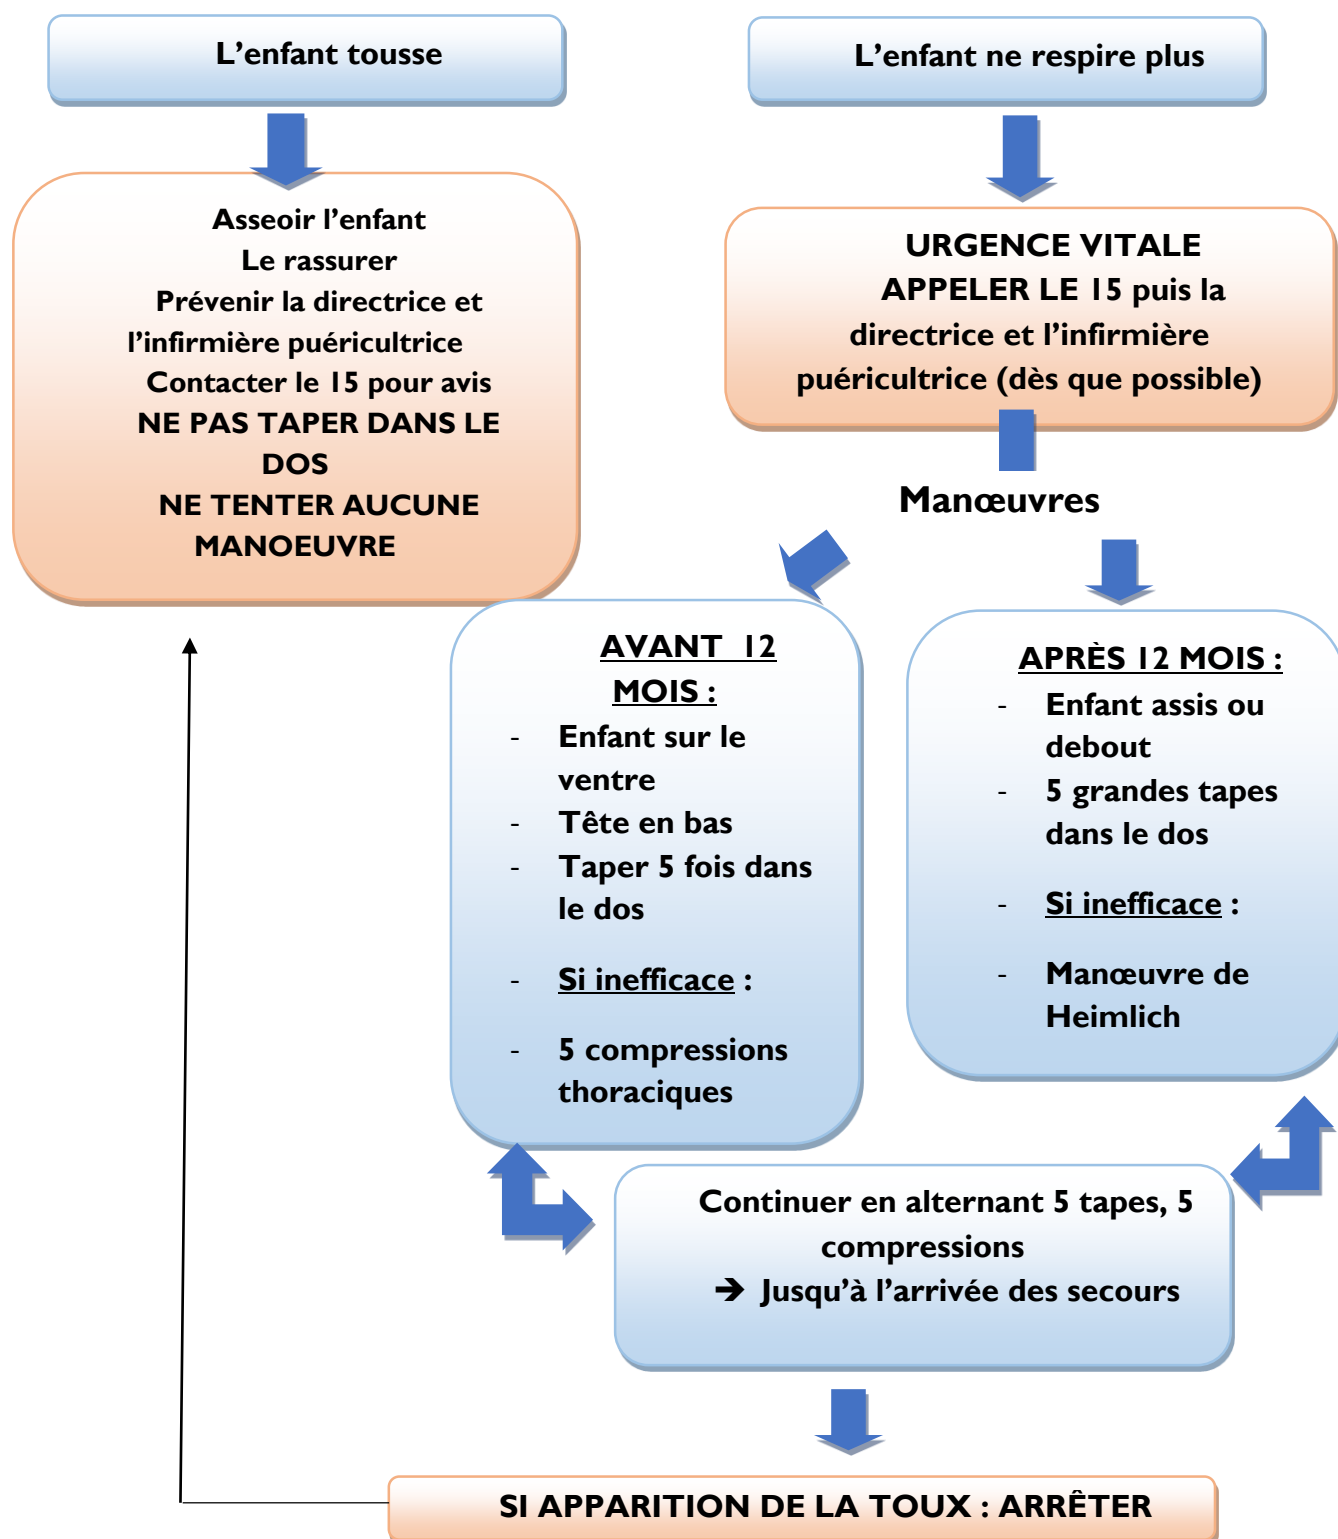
L’enfant tousse

L’enfant ne respire plus

Asseoir l’enfant
Le rassurer
Prévenir la directrice et l’infirmière puéricultrice
Contacter le 15 pour avis
NE PAS TAPER DANS LE DOS
NE TENTER AUCUNE MANOEUVRE

URGENCE VITALE
APPELER LE 15 puis la directrice et l’infirmière puéricultrice (dès que possible)

Manœuvres

AVANT 12 MOIS :
- Enfant sur le ventre
- Tête en bas
- Taper 5 fois dans le dos
- Si inefficace :
- 5 compressions thoraciques

APRÈS 12 MOIS :
- Enfant assis ou debout
- 5 grandes tapes dans le dos
- Si inefficace :
- Manœuvre de Heimlich

Continuer en alternant 5 tapes, 5 compressions
➔ Jusqu’à l’arrivée des secours

SI APPARITION DE LA TOUX : ARRÊTER